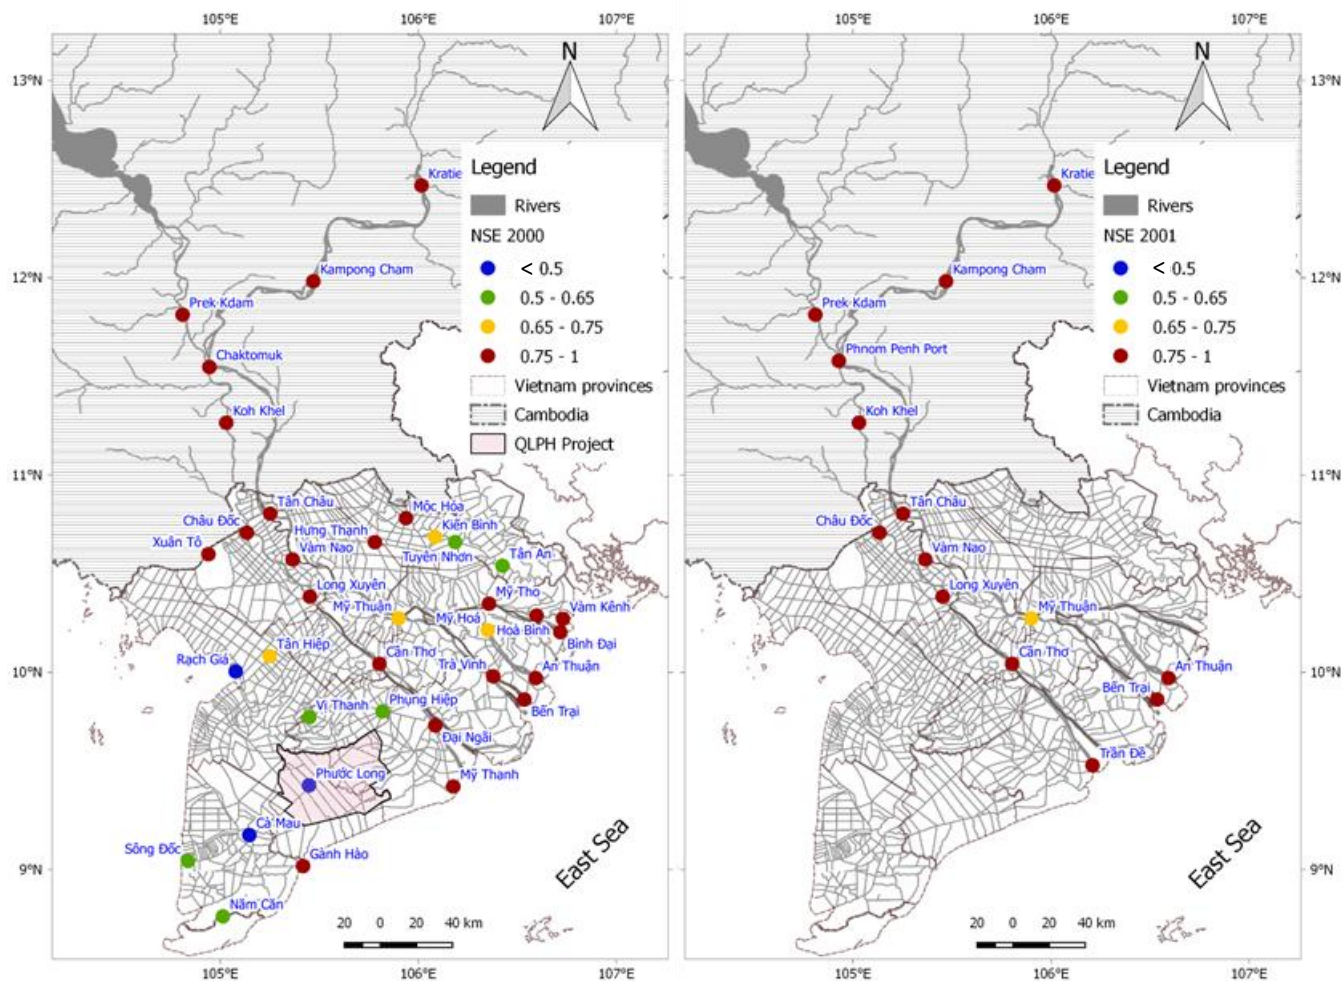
105°E 106°E 107°E

13°N
12°N
11°N
10°N
9°N

N

Legend
Rivers
NSE 2000
< 0.5
0.5 - 0.65
0.65 - 0.75
0.75 - 1
Vietnam provinces
Cambodia
QLPH Project

Kratie
Kampong Cham
Prek Kdam
Chaktomuk
Koh Khel
Tân Châu
Châu Đốc
Xuân Tô
Hưng Thạnh
Vàm Nao
Mộc Hoá
Kiến Bình
Tuyên Nhơn
Tân An
Long Xuyên
Mỹ Thuận
Mỹ Tho
Mỹ Hoá
Vàm Kênh
Hoà Bình
Bình Đại
Tân Hiệp
Rạch Giá
Cần Thơ
Trà Vinh
An Thuận
Bến Trại
Vị Thanh
Phụng Hiệp
Đại Ngãi
Phước Long
Mỹ Thanh
Cà Mau
Sông Đốc
Gành Hào
Năm Căn
East Sea
20 0 20 40 km

105°E 106°E 107°E

105°E 106°E 107°E

13°N
12°N
11°N
10°N
9°N

N

Legend
Rivers
NSE 2001
< 0.5
0.5 - 0.65
0.65 - 0.75
0.75 - 1
Vietnam provinces
Cambodia

Kratie
Kampong Cham
Prek Kdam
Phnom Penh Port
Koh Khel
Tân Châu
Châu Đốc
Vàm Nao
Long Xuyên
Mỹ Thuận
Cần Thơ
An Thuận
Bến Trại
Trần Đề
East Sea
20 0 20 40 km

105°E 106°E 107°E